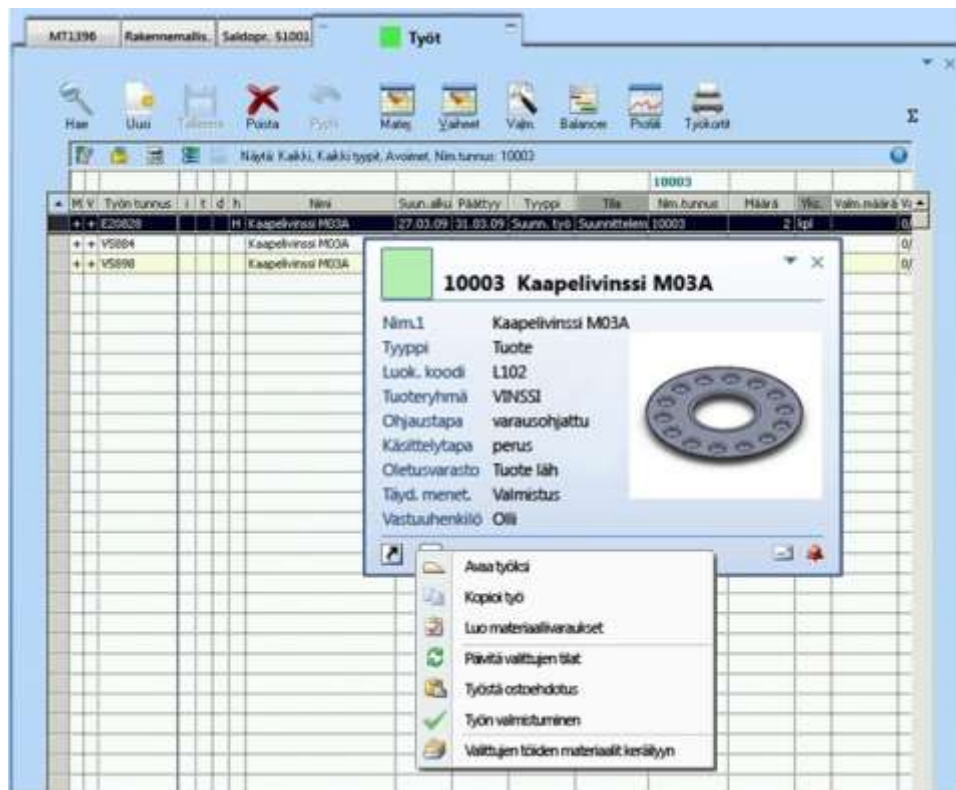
MT1396 | Rakennemallis. | Saldopr. 51001 | Työt

Hae | Uusi | Tallenna | Poista | Peru | Matej | Vaiheet | Valm. | Balancer | Profiili | Työkortit

Σ

Näytä: Kaikki, Kaikki tyypit, Avoimet, Nim.tunnus: 10003

| M | V | Työn tunnus | i | t | d | h | Nimi | Suun.alku | Päättyy | Tyyppi | Tila | Nim.tunnus | Määrä | Yks. | Valm.määrä | Va |
|---|---|---|---|---|---|---|---|---|---|---|---|---|---|---|---|---|
| | | | | | | | | | | | | 10003 | | | | |
| + | + | E20828 | | | | H | Kaapelivinssi M03A | 27.03.09 | 31.03.09 | Suunn. työ | Suunnittelen | 10003 | 2 | kpl | | 0 |
| + | + | VS884 | | | | | Kaapelivinssi M03A | | | | | | | | | 0/ |
| + | + | VS898 | | | | | Kaapelivinssi M03A | | | | | | | | | 0/ |

10003 Kaapelivinssi M03A

Nim.1 Kaapelivinssi M03A
Tyyppi Tuote
Luok. koodi L102
Tuoteryhmä VINSSI
Ohjaustapa varausohjattu
Käsittelytapa perus
Oletusvarasto Tuote läh
Täyd. menet. Valmistus
Vastuuhenkilö Olli

Avaa työksi
Kopioi työ
Luo materiaalivaraukset
Päivitä valittujen tilat
Työstä ostoehdotus
Työn valmistuminen
Valittujen töiden materiaalit keräilyyn